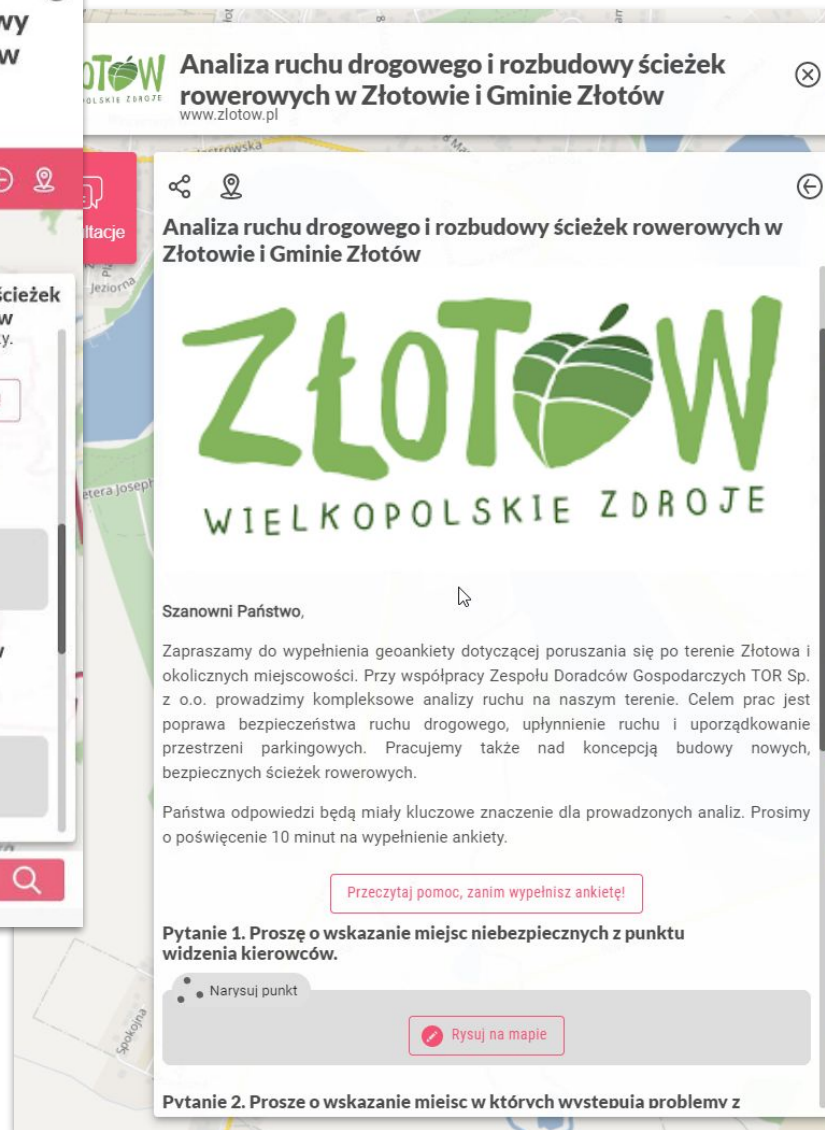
Analiza ruchu drogowego i rozbudowy ścieżek rowerowych w Złotowie i Gminie Złotów
www.zlotow.pl

Analiza ruchu drogowego i rozbudowy ścieżek rowerowych w Złotowie i Gminie Złotów

ZŁOTÓW
WIELKOPOLSKIE ZDROJE

Szanowni Państwo,

Zapraszamy do wypełnienia geoankiety dotyczącej poruszania się po terenie Złotowa i okolicznych miejscowości. Przy współpracy Zespołu Doradców Gospodarczych TOR Sp. z o.o. prowadzimy kompleksowe analizy ruchu na naszym terenie. Celem prac jest poprawa bezpieczeństwa ruchu drogowego, upłynnienie ruchu i uporządkowanie przestrzeni parkingowych. Pracujemy także nad koncepcją budowy nowych, bezpiecznych ścieżek rowerowych.

Państwa odpowiedzi będą miały kluczowe znaczenie dla prowadzonych analiz. Prosimy o poświęcenie 10 minut na wypełnienie ankiety.

Przeczytaj pomoc, zanim wypełnisz ankietę!

Pytanie 1. Proszę o wskazanie miejsc niebezpiecznych z punktu widzenia kierowców.

Narysuj punkt

Rysuj na mapie

Pytanie 2. Proszę o wskazanie miejsc w których występują problemy z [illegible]